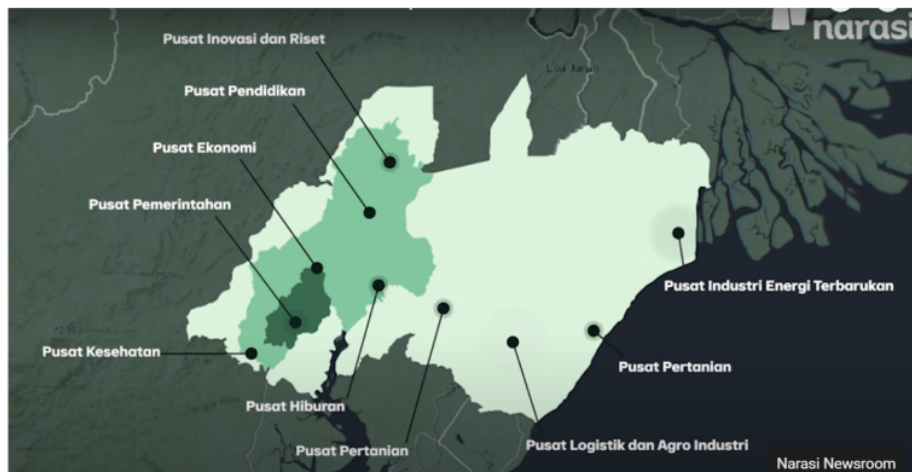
narasi

Pusat Inovasi dan Riset

Pusat Pendidikan

Pusat Ekonomi

Pusat Pemerintahan

Pusat Kesehatan

Pusat Hiburan

Pusat Pertanian

Pusat Logistik dan Agro Industri

Pusat Pertanian

Pusat Industri Energi Terbarukan

Loa Janan

Narasi Newsroom